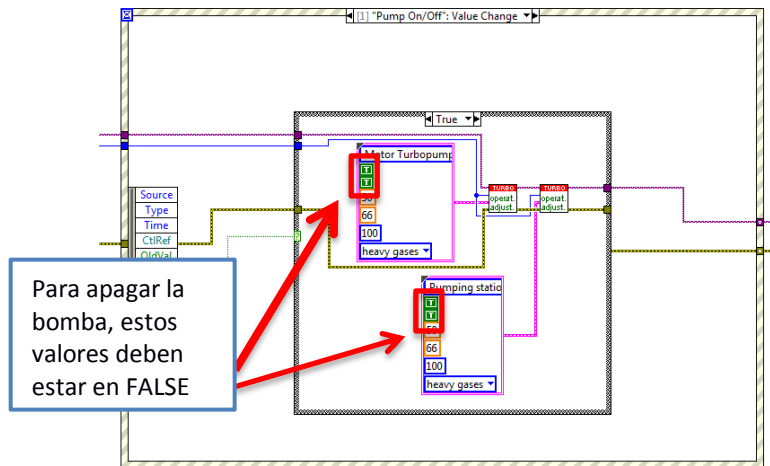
[1] "Pump On/Off": Value Change

True

Source
Type
Time
CtlRef
OldVal

Motor Turbopump
T
T
50
66
100
heavy gases

TURBO
operat. adjust.

TURBO
operat. adjust.

Pumping station
T
T
50
66
100
heavy gases

Para apagar la bomba, estos valores deben estar en FALSE